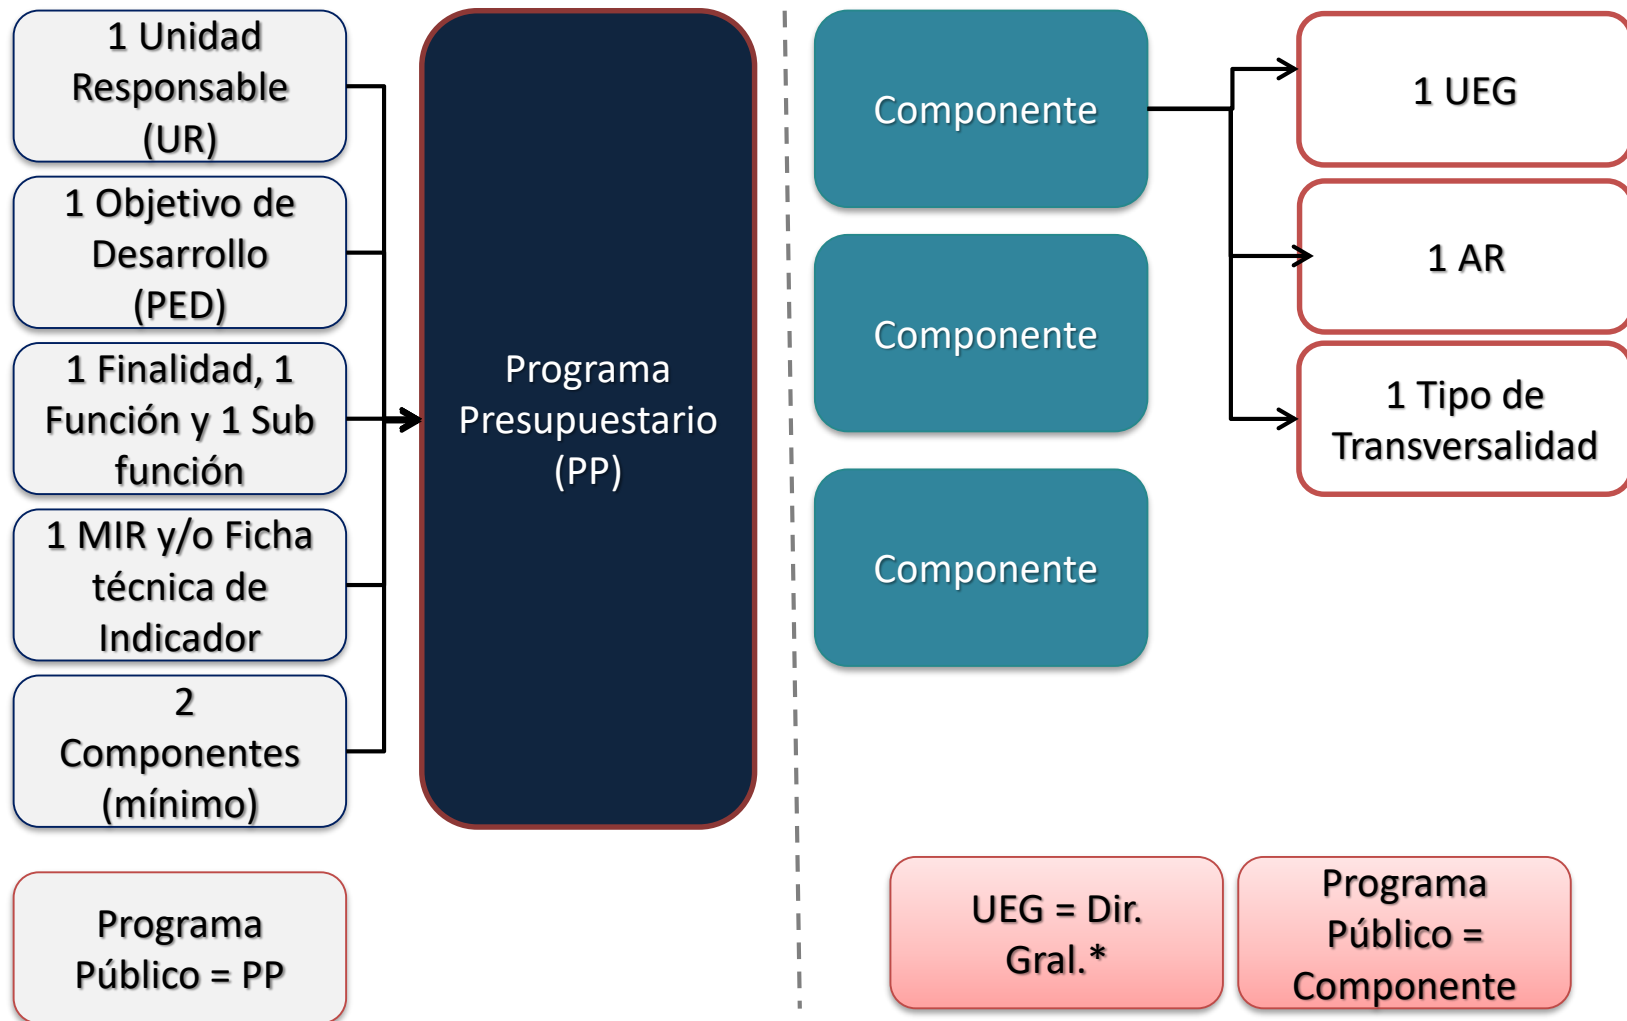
1 Unidad Responsable (UR)

1 Objetivo de Desarrollo (PED)

1 Finalidad, 1 Función y 1 Sub función

1 MIR y/o Ficha técnica de Indicador

2 Componentes (mínimo)

Programa Presupuestario (PP)

Programa Público = PP

Componente

Componente

Componente

1 UEG

1 AR

1 Tipo de Transversalidad

UEG = Dir. Gral.*

Programa Público = Componente